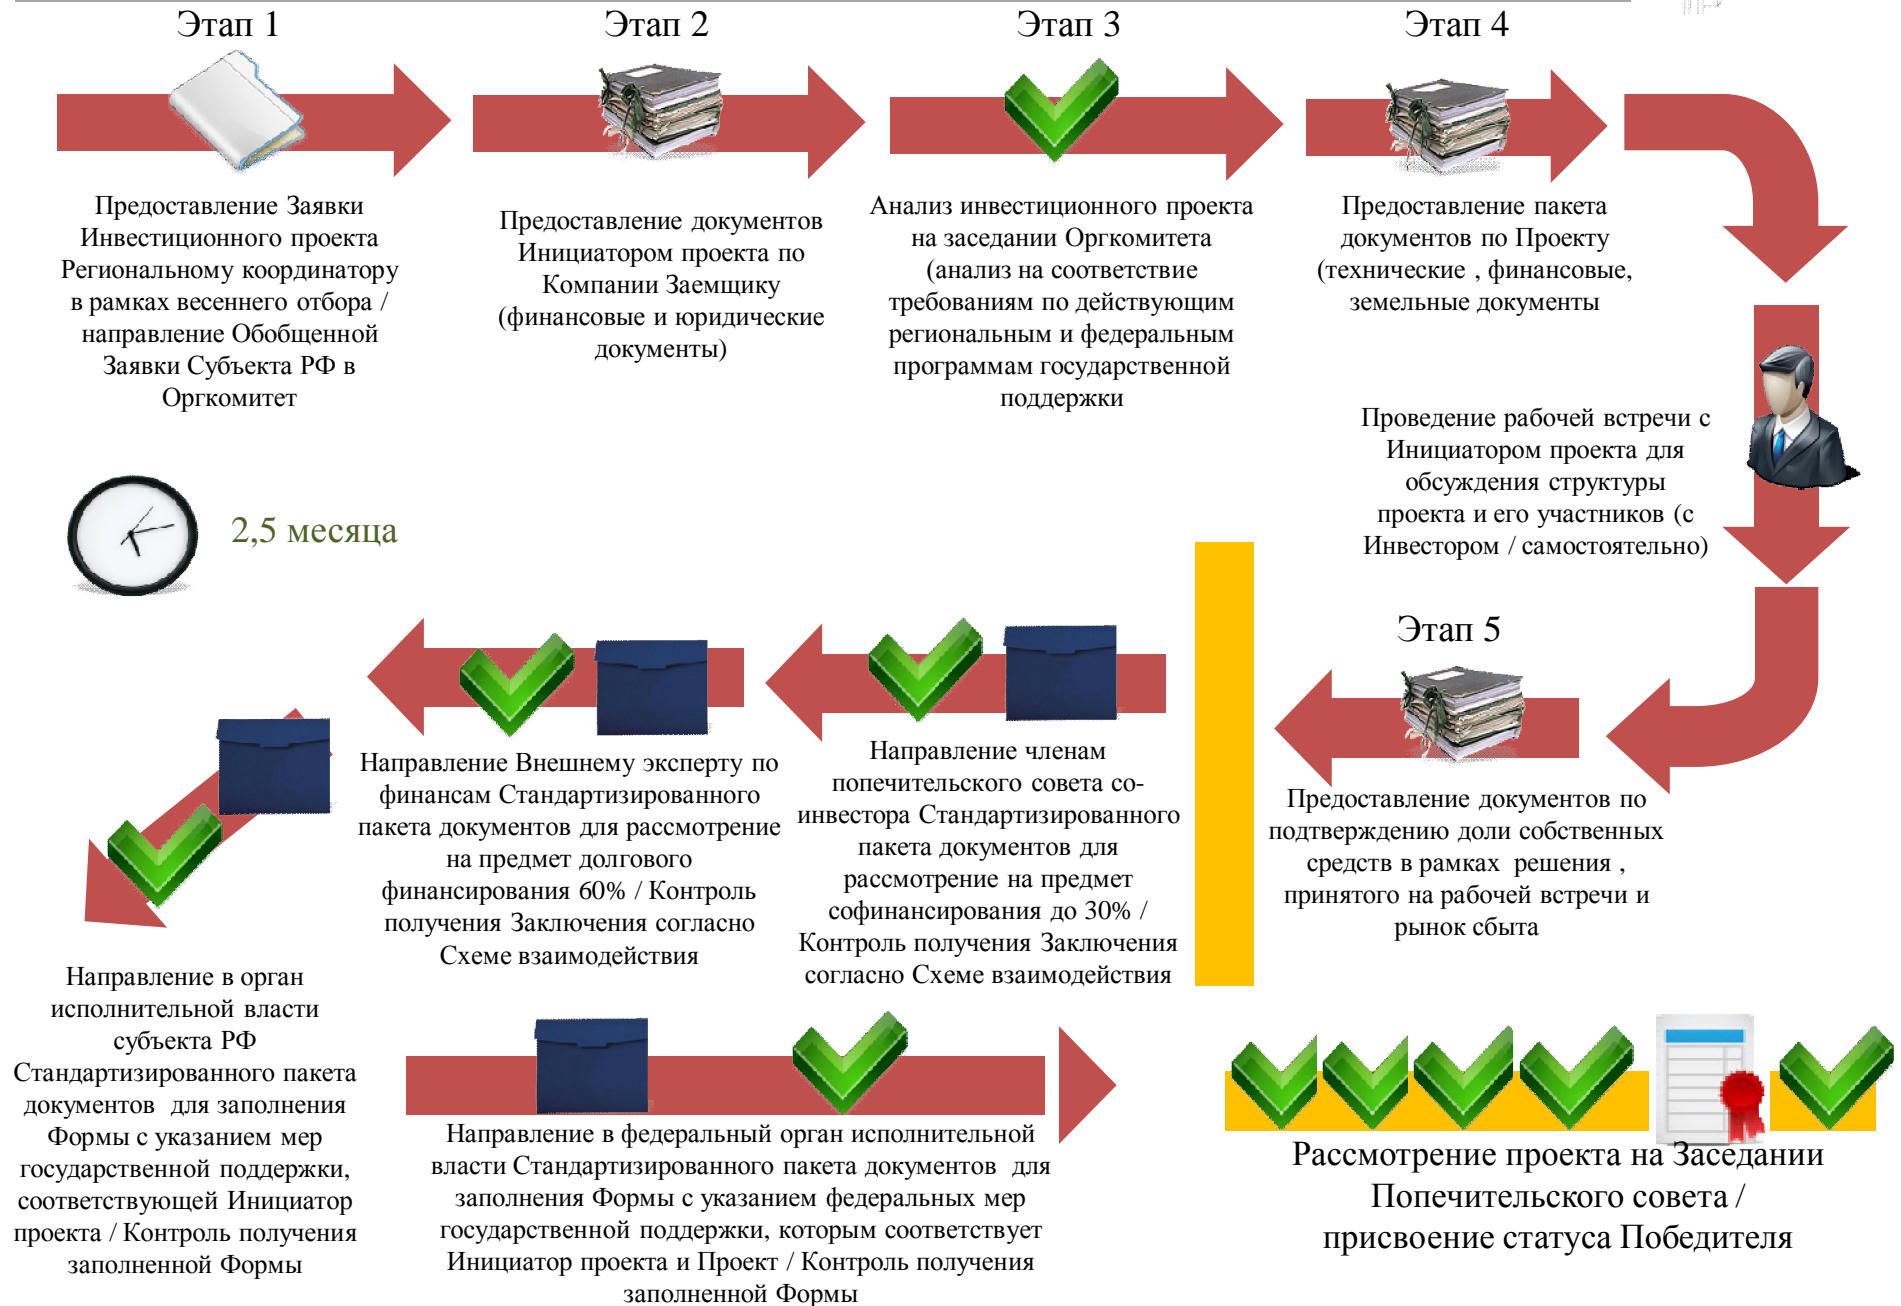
Этап 1

Предоставление Заявки Инвестиционного проекта Региональному координатору в рамках весеннего отбора / направление Обобщенной Заявки Субъекта РФ в Оргкомитет

Этап 2

Предоставление документов Инициатором проекта по Компании Заемщику (финансовые и юридические документы)

Этап 3

Анализ инвестиционного проекта на заседании Оргкомитета (анализ на соответствие требованиям по действующим региональным и федеральным программам государственной поддержки

Этап 4

Предоставление пакета документов по Проекту (технические , финансовые, земельные документы

Проведение рабочей встречи с Инициатором проекта для обсуждения структуры проекта и его участников (с Инвестором / самостоятельно)

2,5 месяца

Этап 5

Предоставление документов по подтверждению доли собственных средств в рамках решения , принятого на рабочей встречи и рынок сбыта

Направление членам попечительского совета со-инвестора Стандартизированного пакета документов для рассмотрение на предмет софинансирования до 30% / Контроль получения Заключения согласно Схеме взаимодействия

Направление Внешнему эксперту по финансам Стандартизированного пакета документов для рассмотрение на предмет долгового финансирования 60% / Контроль получения Заключения согласно Схеме взаимодействия

Направление в орган исполнительной власти субъекта РФ Стандартизированного пакета документов для заполнения Формы с указанием мер государственной поддержки, соответствующей Инициатор проекта / Контроль получения заполненной Формы

Направление в федеральный орган исполнительной власти Стандартизированного пакета документов для заполнения Формы с указанием федеральных мер государственной поддержки, которым соответствует Инициатор проекта и Проект / Контроль получения заполненной Формы

Рассмотрение проекта на Заседании Попечительского совета / присвоение статуса Победителя